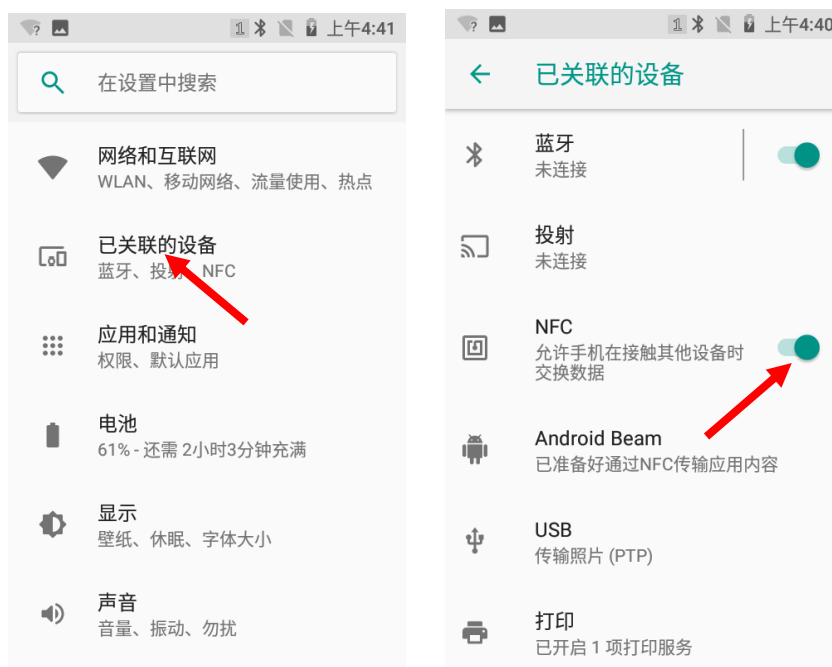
1 上午4:41

在设置中搜索

网络和互联网
WLAN、移动网络、流量使用、热点

已关联的设备
蓝牙、投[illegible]、NFC

应用和通知
权限、默认应用

电池
61% - 还需 2小时3分钟充满

显示
壁纸、休眠、字体大小

声音
音量、振动、勿扰

1 上午4:40

已关联的设备

蓝牙
未连接

投射
未连接

NFC
允许手机在接触其他设备时交换数据

Android Beam
已准备好通过NFC传输应用内容

USB
传输照片 (PTP)

打印
已开启 1 项打印服务